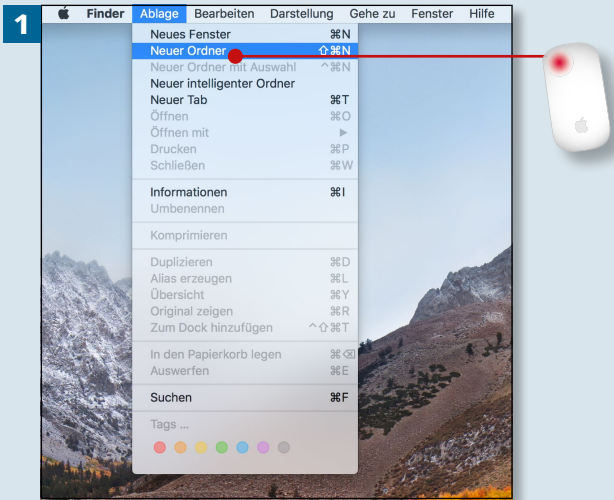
1

Finder Ablage Bearbeiten Darstellung Gehe zu Fenster Hilfe

Neues Fenster ⌘N
Neuer Ordner ⇧⌘N
Neuer Ordner mit Auswahl ^⌘N
Neuer intelligenter Ordner
Neuer Tab ⌘T
Öffnen ⌘O
Öffnen mit ▶
Drucken ⌘P
Schließen ⌘W

Informationen ⌘I
Umbenennen

Komprimieren

Duplizieren ⌘D
Alias erzeugen ⌘L
Übersicht ⌘Y
Original zeigen ⌘R
Zum Dock hinzufügen ^⇧⌘T

In den Papierkorb legen ⌘⌫
Auswerfen ⌘E

Suchen ⌘F

Tags ...